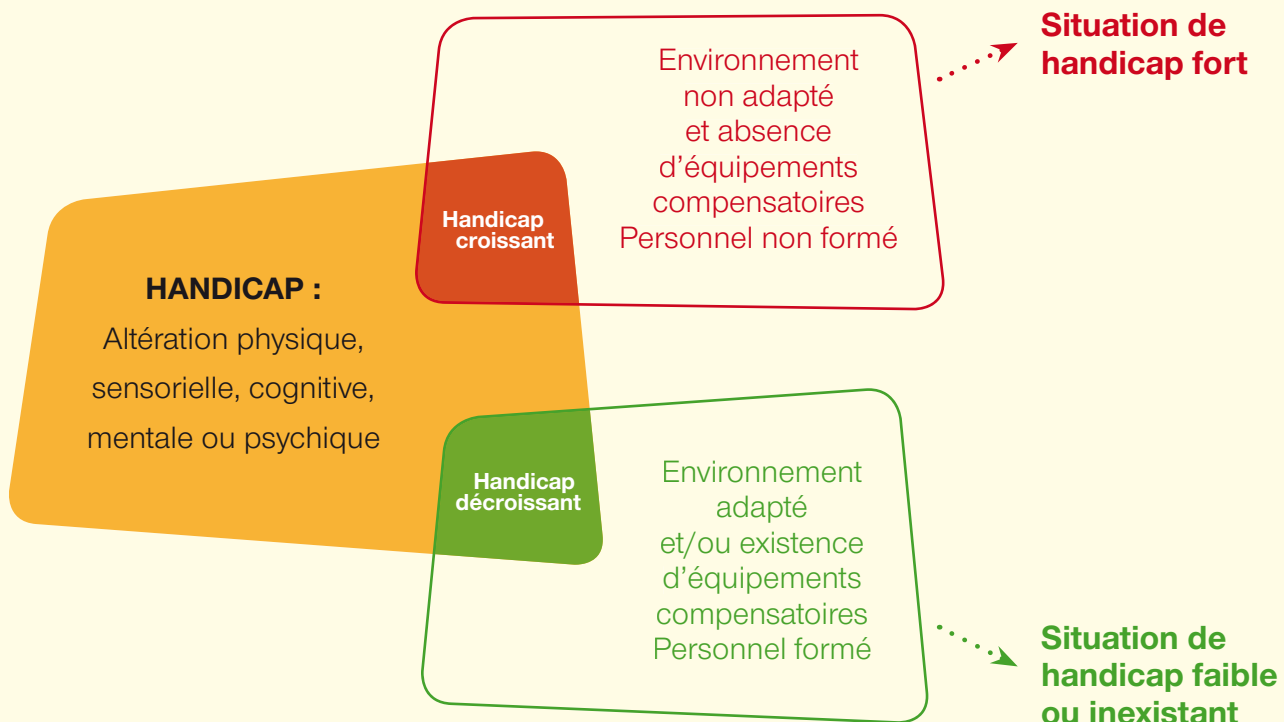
Environnement non adapté et absence d'équipements compensatoires Personnel non formé

Situation de handicap fort

Handicap croissant

HANDICAP :

Altération physique, sensorielle, cognitive, mentale ou psychique

Handicap décroissant

Environnement adapté et/ou existence d'équipements compensatoires Personnel formé

Situation de handicap faible ou inexistant